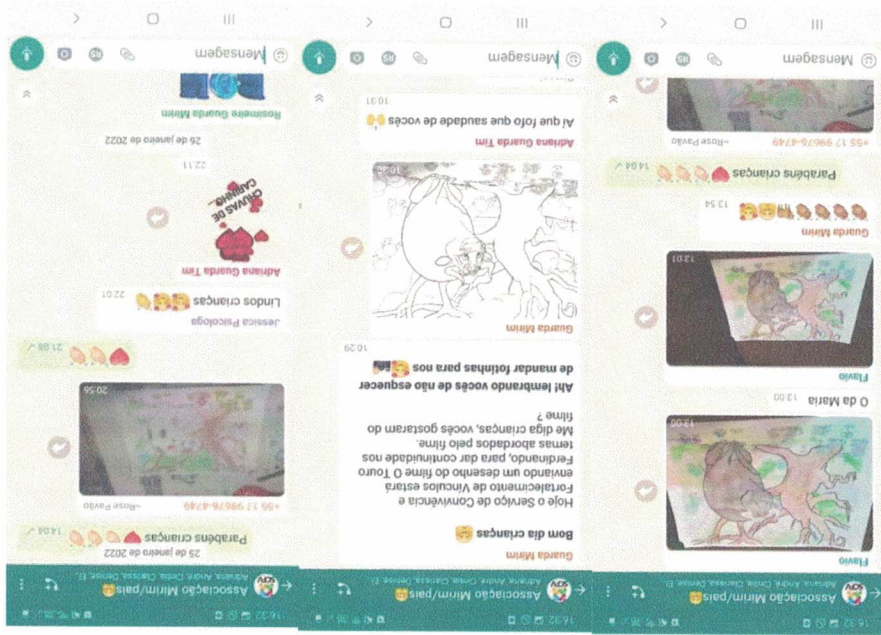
16:32
Associação Mirim/pais
Adriana, André, Cintia, Clarissa, Denise, El

Flavio
13:00
O da Maria 13:00
Flavio
13:01
Guarda Mirim
13:54
Parabéns crianças 14:04
+55 17 99676-4749 ~Rose Pavão
Mensagem

16:32
Associação Mirim/pais
Adriana, André, Cintia, Clarissa, Denise, El

Guarda Mirim
Bom dia crianças
Hoje o Serviço de Convivência e Fortalecimento de Vinculos estará enviando um desenho do filme O Touro Ferdinando, para dar continuidade nos temas abordados pelo filme.
Me diga crianças, vocês gostaram do filme ?
Ah! lembrando vocês de não esquecer de mandar fotinhas para nos
10:29
Guarda Mirim
10:30
Adriana Guarda Tim
Ai que fofo que saudade de vocês
10:31
Mensagem

16:32
Associação Mirim/pais
Adriana, André, Cintia, Clarissa, Denise, El

25 de janeiro de 2022
Parabéns crianças 14:04
+55 17 99676-4749 ~Rose Pavão
20:56
21:08
Jessica Psicologa
Lindos crianças 22:01
Adriana Guarda Tim
CHUVAS DE CARINHO
22:11
25 de janeiro de 2022
Rosimeire Guarda Mirim
Mensagem